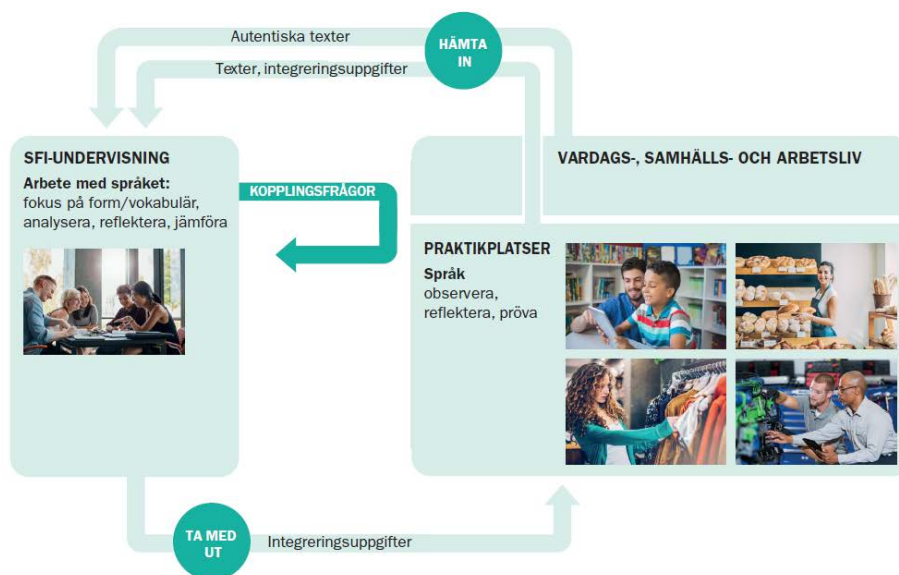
Autentiska texter

HÄMTA IN

Texter, integreringsuppgifter

SFI-UNDERVISNING

Arbete med språket:
fokus på form/vokabulär, analysera, reflektera, jämföra

KOPPLINGSFRÅGOR

VARDAGS-, SAMHÄLLS- OCH ARBETSLIV

PRAKTIKPLATSER

Språk
observera, reflektera, pröva

TA MED UT

Integreringsuppgifter